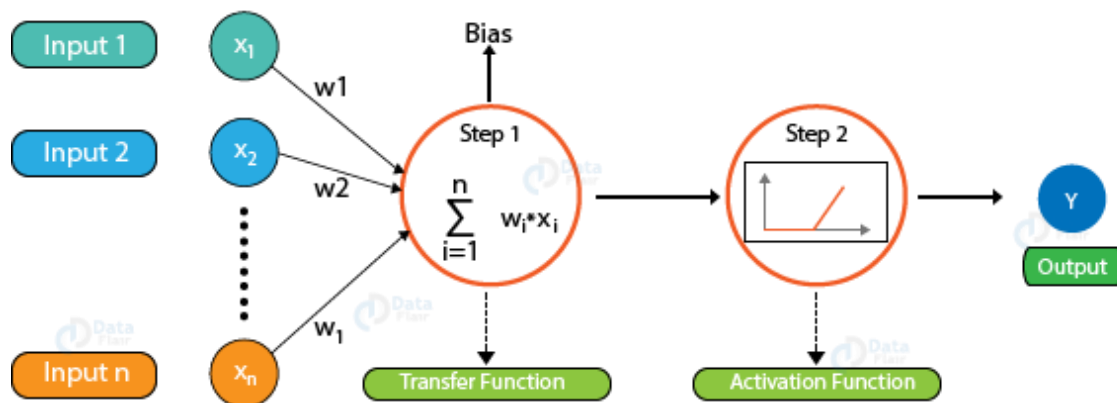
Input 1

Input 2

Input n

$x_1$

$x_2$

$x_n$

w1

w2

$w_1$

Bias

Step 1

$\sum_{i=1}^{n} w_i * x_i$

Step 2

Y

Output

Transfer Function

Activation Function

Data Flair

Data Flair

Data Flair

Data Flair

Data Flair